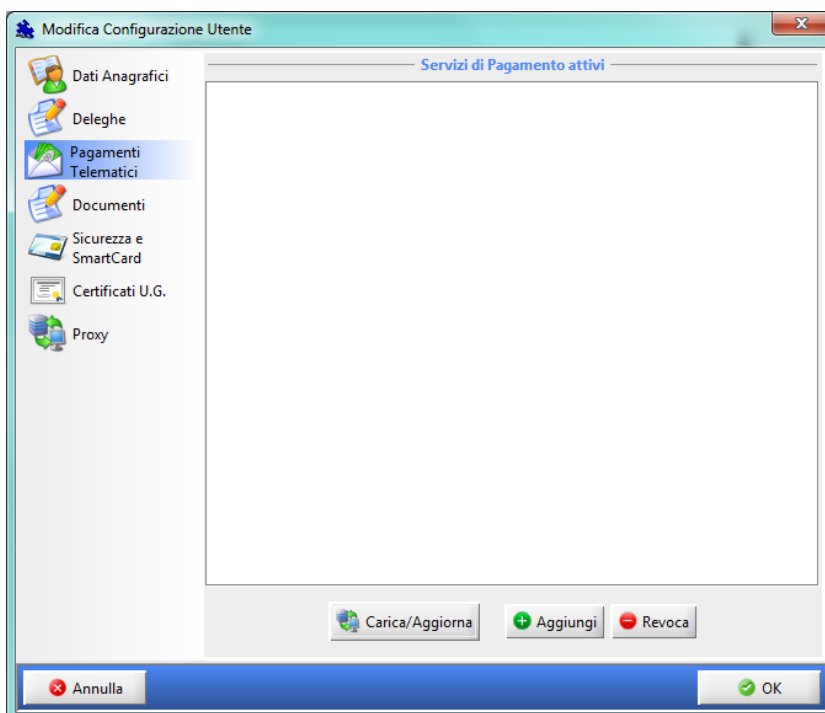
Modifica Configurazione Utente

Dati Anagrafici

Deleghe

Pagamenti Telematici

Documenti

Sicurezza e SmartCard

Certificati U.G.

Proxy

Servizi di Pagamento attivi

Carica/Aggiorna

Aggiungi

Revoca

Annulla

OK